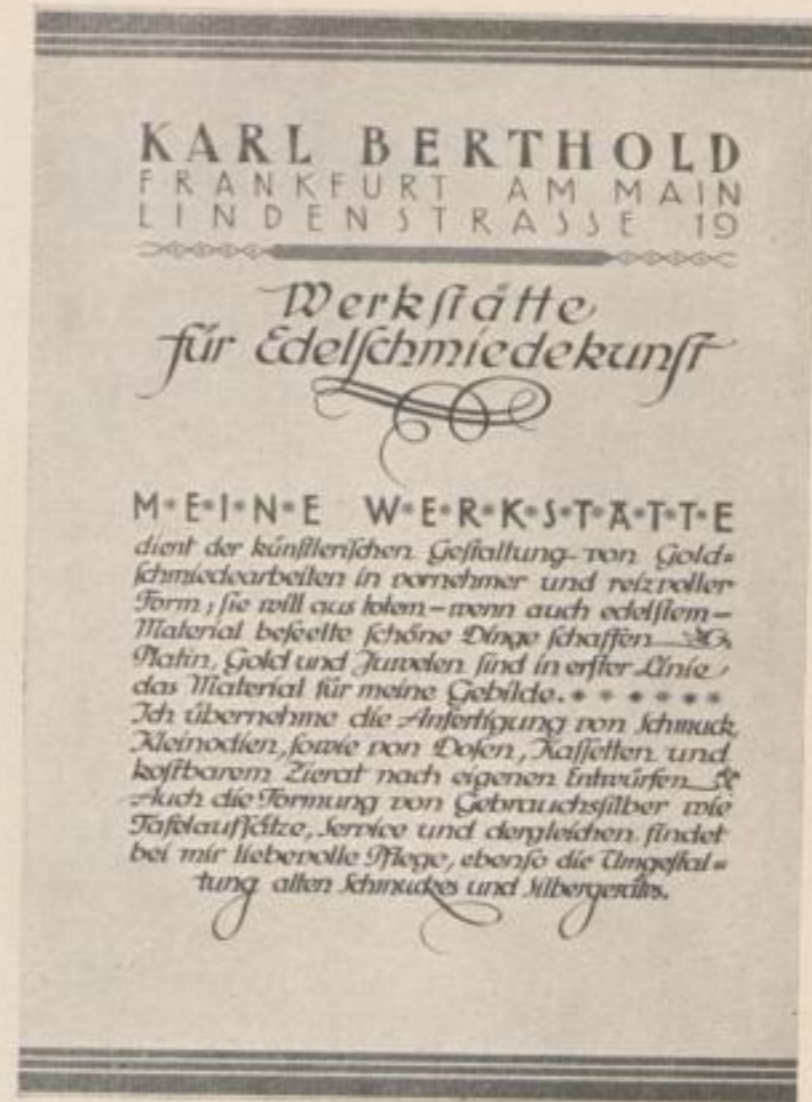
KARL BERTHOLD
FRANKFURT AM MAIN
LINDENSTRASSE 19

Werkſtätte für Edelſchmiedekunſt

M·E·I·N·E W·E·R·K·S·T·Ä·T·T·E dient der künſtleriſchen Geſtaltung von Goldſchmiedearbeiten in vornehmer und reizvoller Form; ſie will aus totem – wenn auch edelſtem – Material beſeelte ſchöne Dinge ſchaffen. Platin, Gold und Juwelen ſind in erſter Linie das Material für meine Gebilde. * * * * * * Ich übernehme die Anfertigung von Schmuck, Kleinodien, ſowie von Doſen, Kaſſetten und koſtbarem Zierat nach eigenen Entwürfen. Auch die Formung von Gebrauchsſilber wie Tafelaufſätze, Service und dergleichen findet bei mir liebevolle Pflege, ebenſo die Umgeſtaltung alten Schmuckes und Silbergeräts.